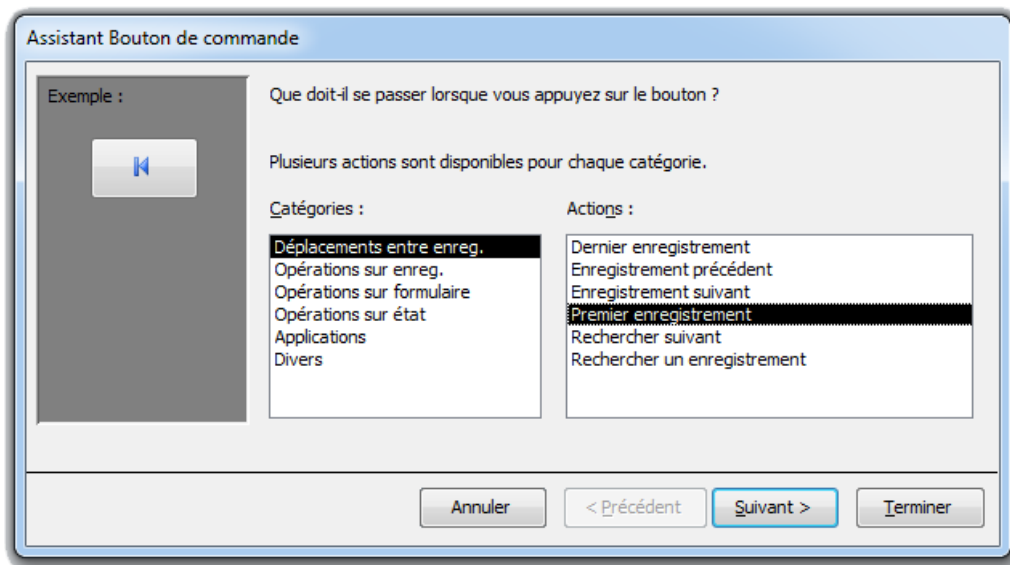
Assistant Bouton de commande

Exemple :

Que doit-il se passer lorsque vous appuyez sur le bouton ?

Plusieurs actions sont disponibles pour chaque catégorie.

Catégories :

Déplacements entre enreg.
Opérations sur enreg.
Opérations sur formulaire
Opérations sur état
Applications
Divers

Actions :

Dernier enregistrement
Enregistrement précédent
Enregistrement suivant
Premier enregistrement
Rechercher suivant
Rechercher un enregistrement

Annuler
< Précédent
Suivant >
Terminer